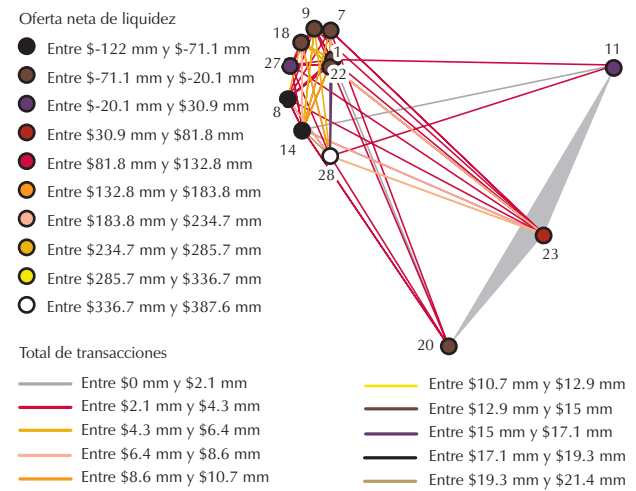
Oferta neta de liquidez
Entre $-122 mm y $-71.1 mm
Entre $-71.1 mm y $-20.1 mm
Entre $-20.1 mm y $30.9 mm
Entre $30.9 mm y $81.8 mm
Entre $81.8 mm y $132.8 mm
Entre $132.8 mm y $183.8 mm
Entre $183.8 mm y $234.7 mm
Entre $234.7 mm y $285.7 mm
Entre $285.7 mm y $336.7 mm
Entre $336.7 mm y $387.6 mm

9
7
18
1
27
22
11
8
14
28
23
20

Total de transacciones
Entre $0 mm y $2.1 mm
Entre $2.1 mm y $4.3 mm
Entre $4.3 mm y $6.4 mm
Entre $6.4 mm y $8.6 mm
Entre $8.6 mm y $10.7 mm
Entre $10.7 mm y $12.9 mm
Entre $12.9 mm y $15 mm
Entre $15 mm y $17.1 mm
Entre $17.1 mm y $19.3 mm
Entre $19.3 mm y $21.4 mm